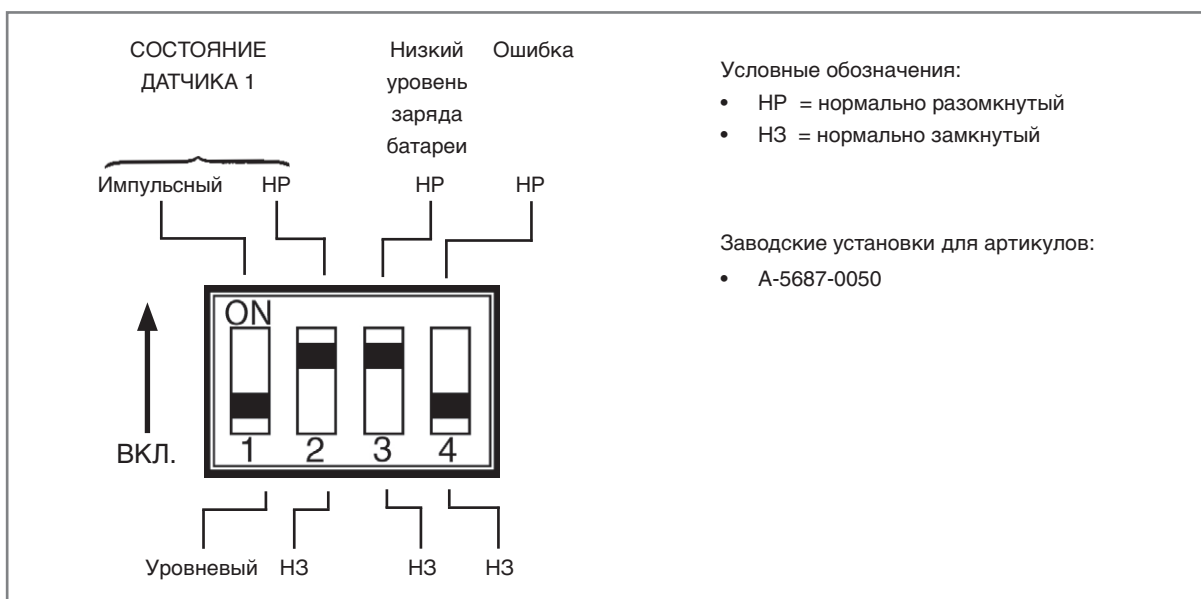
СОСТОЯНИЕ ДАТЧИКА 1

Низкий уровень заряда батареи

Ошибка

Импульсный НР НР НР

ON

ВКЛ.

1 2 3 4

Уровневый НЗ НЗ НЗ

Условные обозначения:

• НР = нормально разомкнутый
• НЗ = нормально замкнутый

Заводские установки для артикулов:

• A-5687-0050